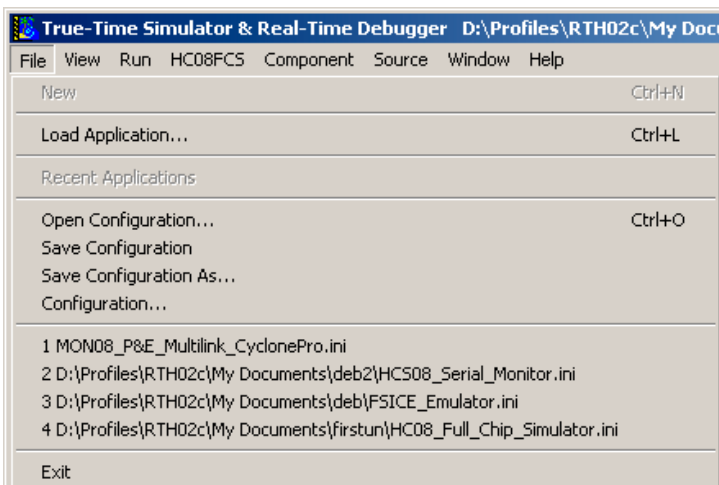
True-Time Simulator & Real-Time Debugger D:\Profiles\RTH02c\My Doc

File View Run HC08FCS Component Source Window Help

New Ctrl+N

Load Application... Ctrl+L

Recent Applications

Open Configuration... Ctrl+O
Save Configuration
Save Configuration As...
Configuration...

1 MON08_P&E_Multilink_CyclonePro.ini
2 D:\Profiles\RTH02c\My Documents\deb2\HCS08_Serial_Monitor.ini
3 D:\Profiles\RTH02c\My Documents\deb\FSICE_Emulator.ini
4 D:\Profiles\RTH02c\My Documents\firstun\HC08_Full_Chip_Simulator.ini

Exit